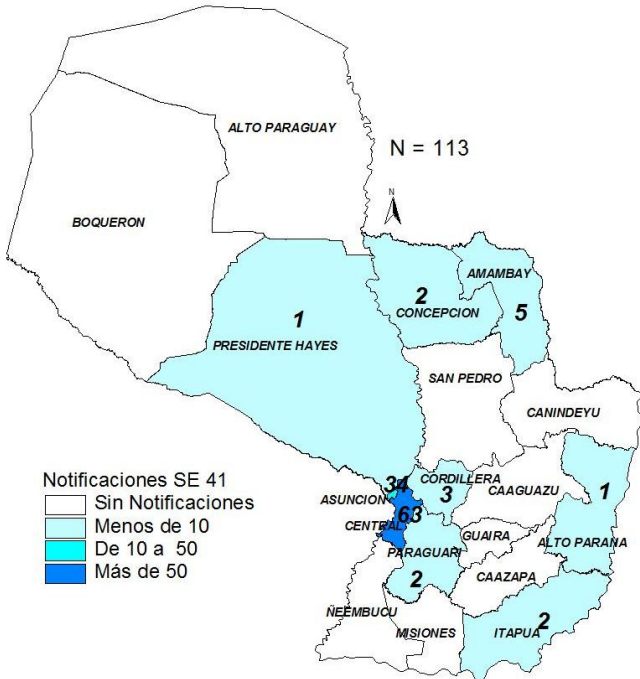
ALTO PARAGUAY

N = 113

N

BOQUERON

1
PRESIDENTE HAYES

2
CONCEPCION

AMAMBAY
5

SAN PEDRO

CANINDEYU

Notificaciones SE 41
Sin Notificaciones
Menos de 10
De 10 a 50
Más de 50

34
ASUNCION
CORDILLERA
3
63
CENTRAL
CAAGUAZU

1

GUAIRA

ALTO PARANA

PARAGUARI

2

CAAZAPA

ÑEEMBUCU

MISIONES

ITAPUA
2